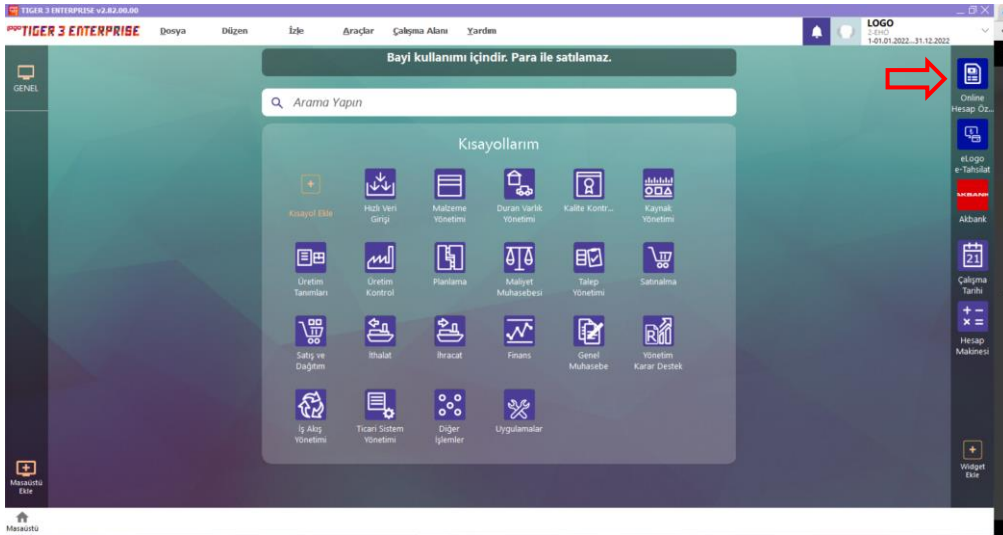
TIGER 3 ENTERPRISE v2.82.00.00

TIGER 3 ENTERPRISE Dosya Düzen İzle Araçlar Çalışma Alanı Yardım

LOGO
2-EHO
1-01.01.2022...31.12.2022

GENEL

Bayi kullanımı içindir. Para ile satılamaz.

Arama Yapın

Kısayollarım

Kısayol Ekle
Hızlı Veri Girişi
Malzeme Yönetimi
Duran Varlık Yönetimi
Kalite Kontr...
Kaynak Yönetimi
Üretim Tanımları
Üretim Kontrol
Planlama
Maliyet Muhasebesi
Talep Yönetimi
Satınalma
Satış ve Dağıtım
İthalat
İhracat
Finans
Genel Muhasebe
Yönetim Karar Destek
İş Akış Yönetimi
Ticari Sistem Yönetimi
Diğer İşlemler
Uygulamalar

Online Hesap Öz...
eLogo e-Tahsilat
AKBANK
Akbank
21
Çalışma Tarihi
Hesap Makinesi
Widget Ekle

Masaüstü Ekle

Masaüstü